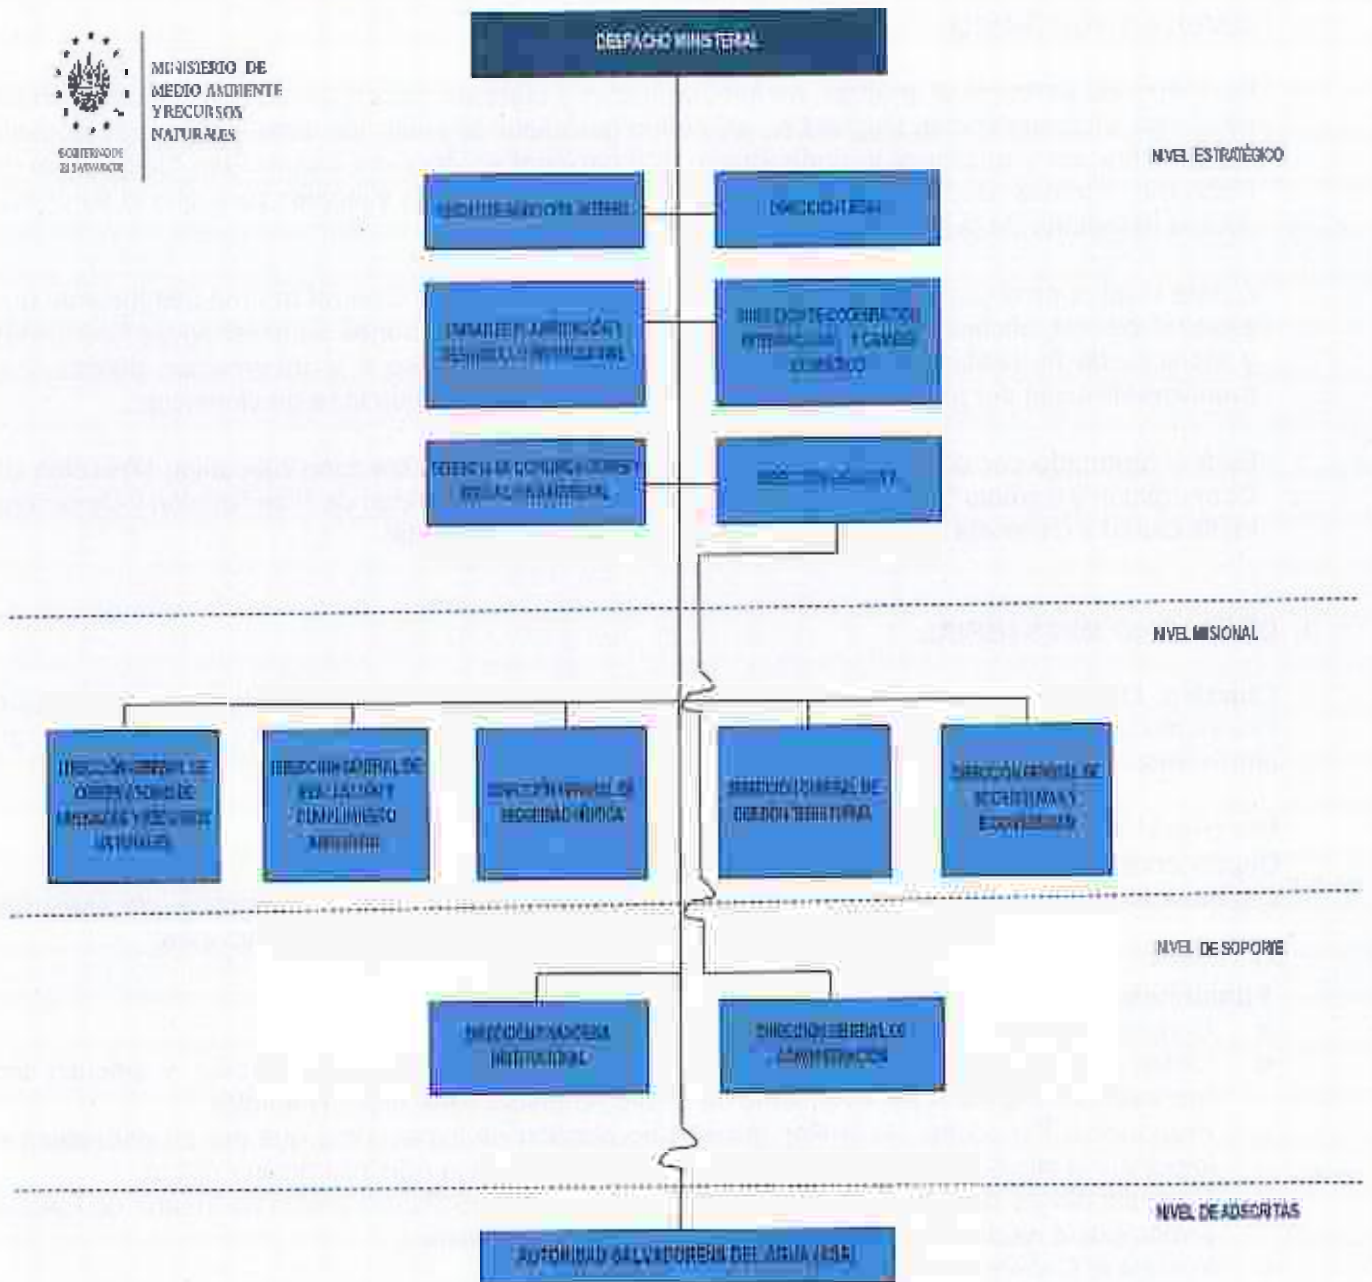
MINISTERIO DE MEDIO AMBIENTE Y RECURSOS NATURALES

GOBIERNO DE EL SALVADOR

DESPACHO MINISTERIAL

NIVEL ESTRATÉGICO

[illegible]

DIRECCIÓN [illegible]

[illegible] DE PLANIFICACIÓN Y DESARROLLO INSTITUCIONAL

DIRECCIÓN DE COOPERACIÓN INTERNACIONAL Y CAMBIO CLIMÁTICO

DIRECCIÓN DE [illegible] Y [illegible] MINISTERIAL

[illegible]

NIVEL MISIONAL

DIRECCIÓN GENERAL DE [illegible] Y RECURSOS NATURALES

DIRECCIÓN GENERAL DE EVALUACIÓN Y CUMPLIMIENTO AMBIENTAL

DIRECCIÓN GENERAL DE SEGURIDAD HÍDRICA

DIRECCIÓN GENERAL DE GESTIÓN TERRITORIAL

DIRECCIÓN GENERAL DE ECOSISTEMAS Y BIODIVERSIDAD

NIVEL DE SOPORTE

DIRECCIÓN DE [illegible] INSTITUCIONAL

DIRECCIÓN GENERAL DE ADMINISTRACIÓN

NIVEL DE ADSCRITAS

AUTORIDAD SALVADOREÑA DEL AGUA (ASA)